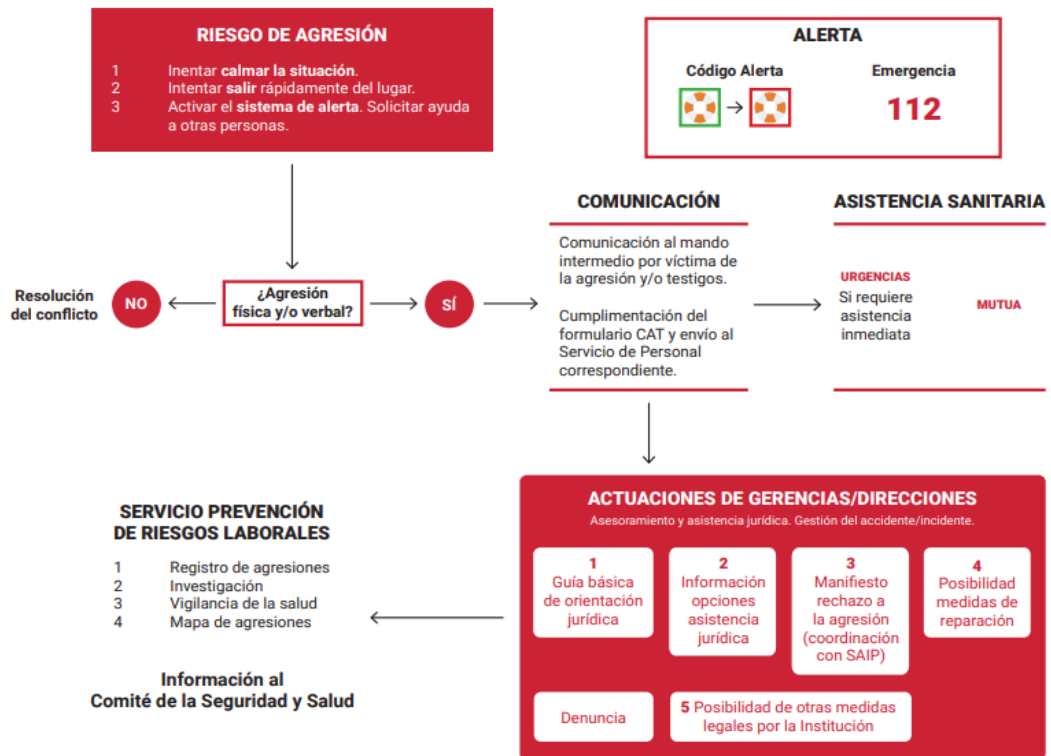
RIESGO DE AGRESIÓN

1 Inentar calmar la situación.
2 Intentar salir rápidamente del lugar.
3 Activar el sistema de alerta. Solicitar ayuda a otras personas.

ALERTA

Código Alerta

Emergencia

112

COMUNICACIÓN

Comunicación al mando intermedio por víctima de la agresión y/o testigos.

Cumplimentación del formulario CAT y envío al Servicio de Personal correspondiente.

ASISTENCIA SANITARIA

URGENCIAS
Si requiere asistencia inmediata

MUTUA

Resolución del conflicto

NO

¿Agresión física y/o verbal?

SÍ

ACTUACIONES DE GERENCIAS/DIRECCIONES

Asesoramiento y asistencia jurídica. Gestión del accidente/incidente.

1 Guía básica de orientación jurídica

2 Información opciones asistencia jurídica

3 Manifiesto rechazo a la agresión (coordinación con SAIP)

4 Posibilidad medidas de reparación

Denuncia

5 Posibilidad de otras medidas legales por la Institución

SERVICIO PREVENCIÓN DE RIESGOS LABORALES

1 Registro de agresiones
2 Investigación
3 Vigilancia de la salud
4 Mapa de agresiones

Información al Comité de la Seguridad y Salud